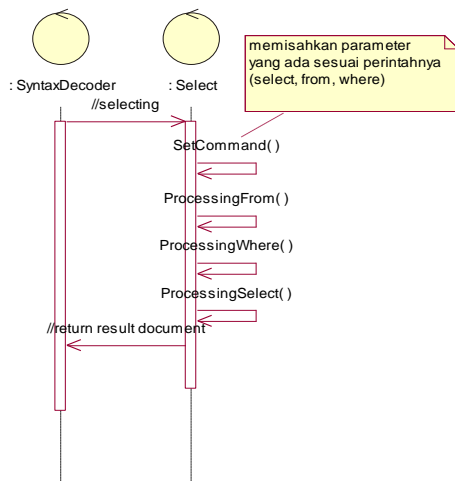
: SyntaxDecoder

: Select

memisahkan parameter yang ada sesuai perintahnya (select, from, where)

//selecting

SetCommand( )

ProcessingFrom( )

ProcessingWhere( )

ProcessingSelect( )

//return result document